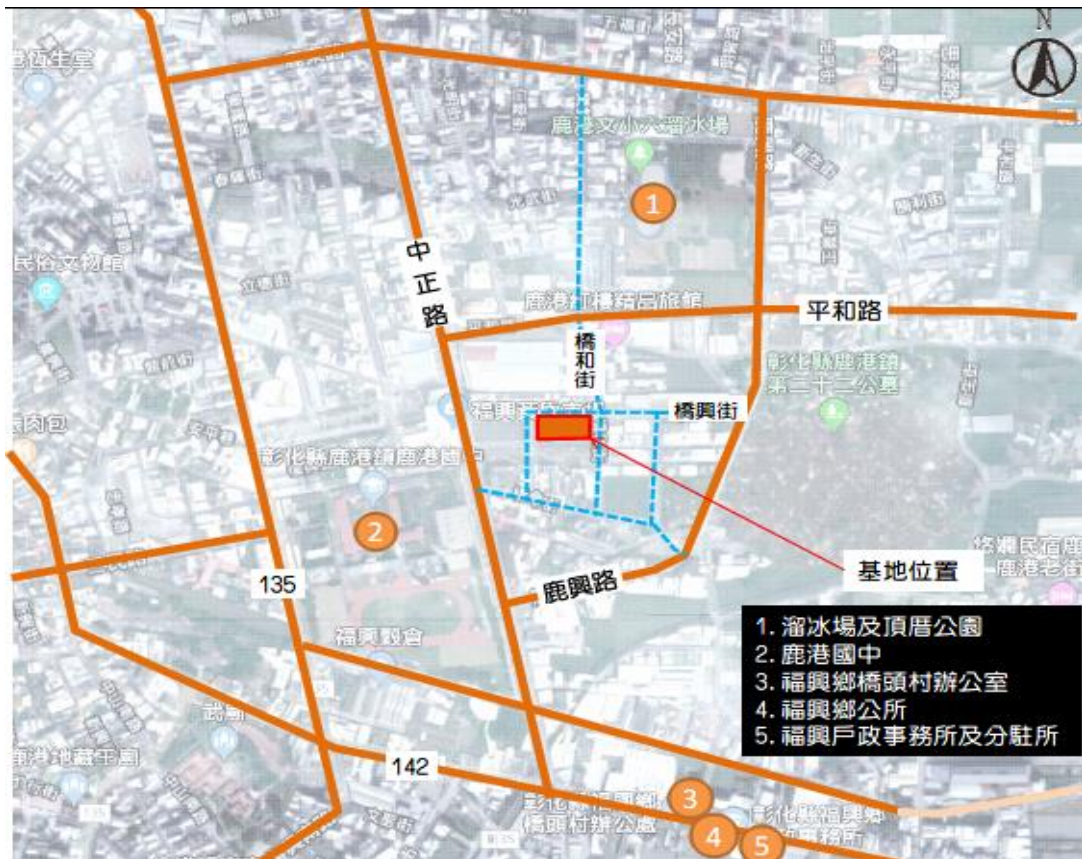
N

鹿港文小六溜冰場

1

民俗文物館

中正路

鹿港紅樓穀居旅館

平和路

橋和街

彰化縣鹿港鎮第二十二公墓

福興

橋興街

彰化縣鹿港鎮鹿港國中

2

基地位置

135

鹿興路

福興穀會

1. 溜冰場及頂厝公園
2. 鹿港國中
3. 福興鄉橋頭村辦公室
4. 福興鄉公所
5. 福興戶政事務所及分駐所

142

3

4

5

橋頭村辦公處